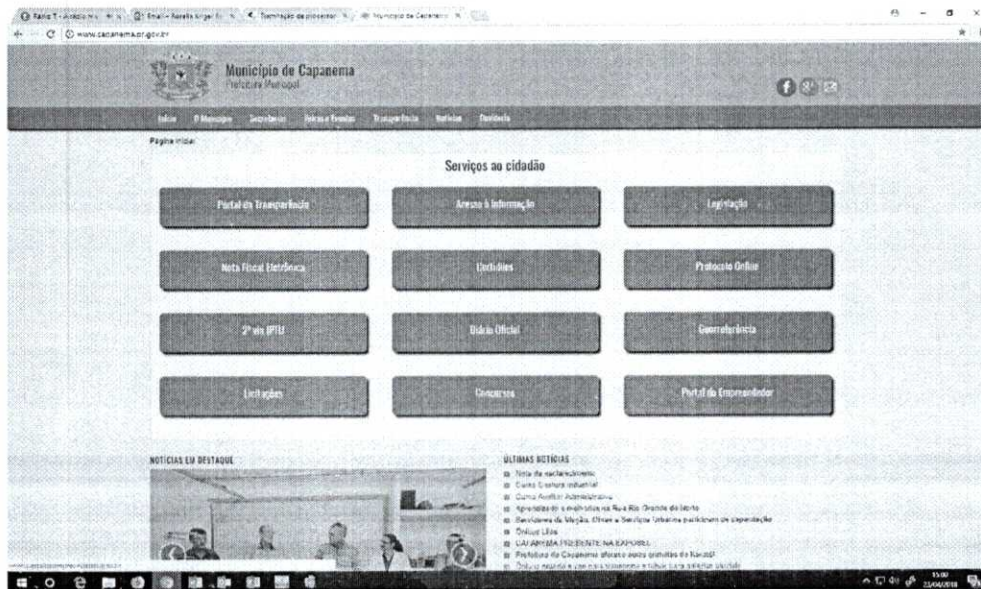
www.capanema.pr.gov.br

Município de Capanema
Prefeitura Municipal

Início | O Município | Secretarias | Leis e Decretos | Transparência | Notícias | Ouvidoria

Página inicial

Serviços ao cidadão

Portal da Transparência
Acesso à Informação
Legislação
Nota Fiscal Eletrônica
Certidões
Protocolo Online
2ª via IPTU
Diário Oficial
Georreferência
Licitações
Concursos
Portal do Empreendedor

NOTÍCIAS EM DESTAQUE

ÚLTIMAS NOTÍCIAS
Nota de esclarecimento
Curso Costura industrial
Curso Auxiliar Administrativo
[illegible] Rua Rio Grande do Norte
Servidores da Viação, Obras e Serviços Urbanos participam de capacitação
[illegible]
CAPANEMA PRESENTE NA EXPOFRI
Prefeitura de Capanema oferece aulas gratuitas de Karatê
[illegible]

15:00
23/04/2018